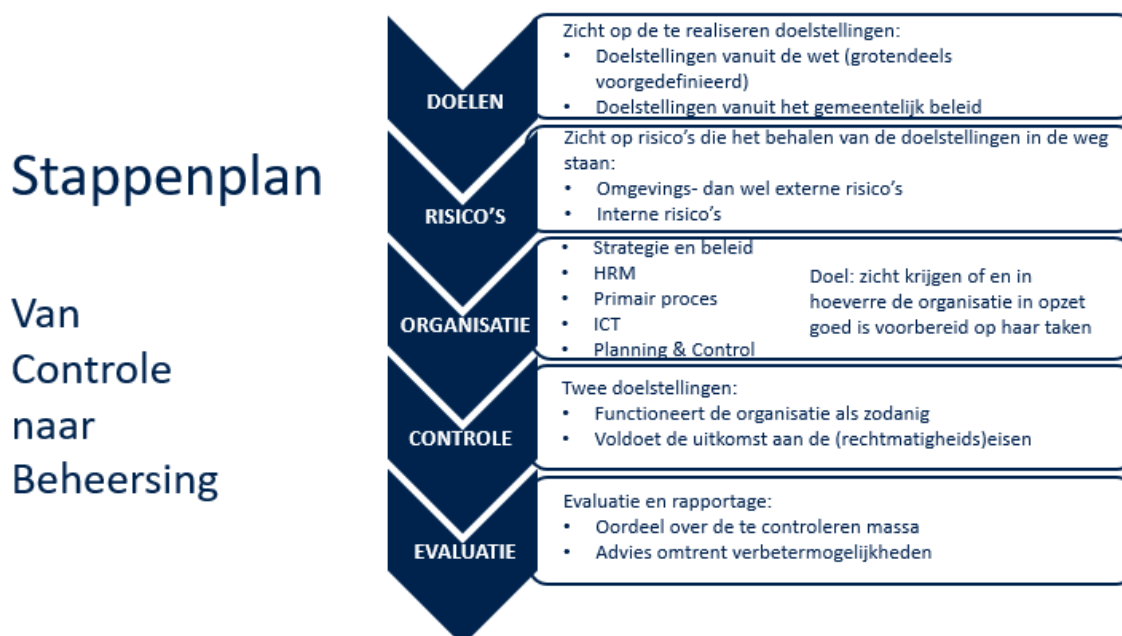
Stappenplan

Van Controle naar Beheersing

DOELEN

Zicht op de te realiseren doelstellingen:
• Doelstellingen vanuit de wet (grotendeels voorgedefinieerd)
• Doelstellingen vanuit het gemeentelijk beleid

RISICO'S

Zicht op risico's die het behalen van de doelstellingen in de weg staan:
• Omgevings- dan wel externe risico's
• Interne risico's

ORGANISATIE

• Strategie en beleid
• HRM
• Primair proces
• ICT
• Planning & Control

Doel: zicht krijgen of en in hoeverre de organisatie in opzet goed is voorbereid op haar taken

CONTROLE

Twee doelstellingen:
• Functioneert de organisatie als zodanig
• Voldoet de uitkomst aan de (rechtmatigheids)eisen

EVALUATIE

Evaluatie en rapportage:
• Oordeel over de te controleren massa
• Advies omtrent verbetermogelijkheden